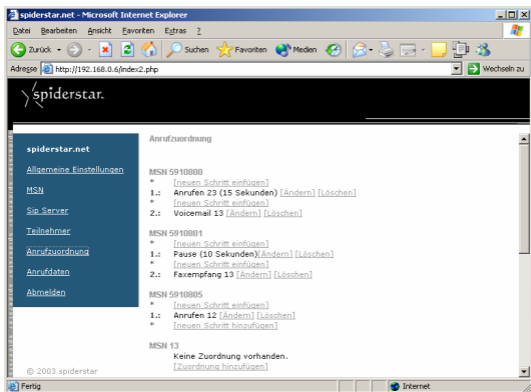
spiderstar.net - Microsoft Internet Explorer

Datei Bearbeiten Ansicht Favoriten Extras ?

Zurück Suchen Favoriten Medien

Adresse http://192.168.0.6/index2.php Wechseln zu

spiderstar.

spiderstar.net

Allgemeine Einstellungen

MSN

Sip Server

Teilnehmer

Anrufzuordnung

Anrufdaten

Abmelden

© 2003 spiderstar

Anrufzuordnung

MSN 5910800
* [neuen Schritt einfügen]
1.: Anrufen 23 (15 Sekunden) [Ändern] [Löschen]
* [neuen Schritt einfügen]
2.: Voicemail 13 [Ändern] [Löschen]

MSN 5910801
* [neuen Schritt einfügen]
1.: Pause (10 Sekunden)[Ändern] [Löschen]
* [neuen Schritt einfügen]
2.: Faxempfang 13 [Ändern] [Löschen]

MSN 5910805
* [neuen Schritt einfügen]
1.: Anrufen 12 [Ändern] [Löschen]
* [neuen Schritt hinzufügen]

MSN 13
Keine Zuordnung vorhanden.
[Zuordnung hinzufügen]

Fertig Internet